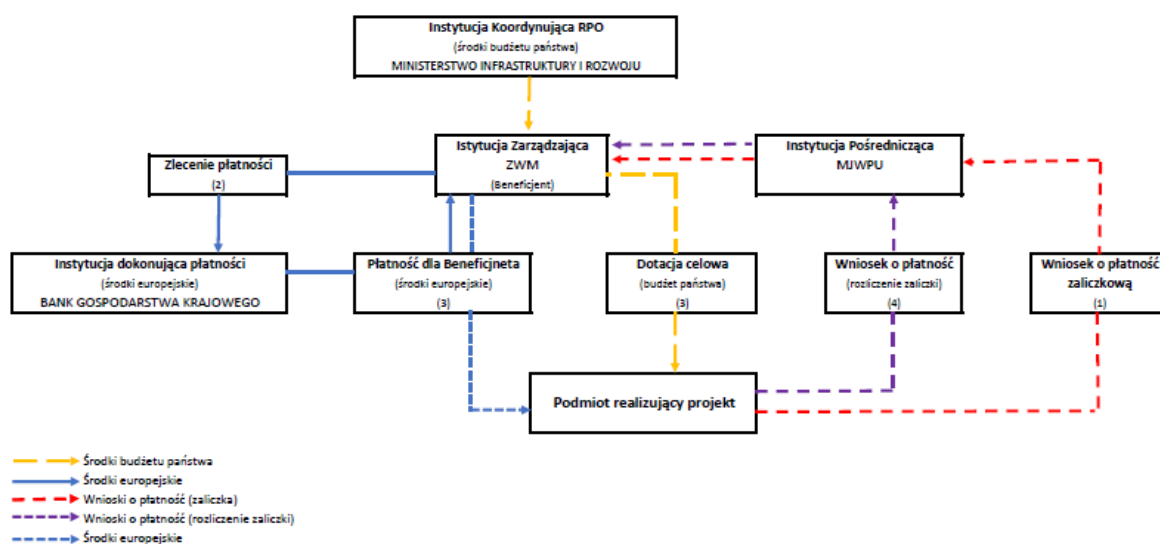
Instytucja Koordynująca RPO
(środki budżetu państwa)
MINISTERSTWO INFRASTRUKTURY I ROZWOJU

Zlecenie płatności
(2)

Instytucja Zarządzająca
ZWM
(Beneficjent)

Instytucja Pośrednicząca
MJWPU

Instytucja dokonująca płatności
(środki europejskie)
BANK GOSPODARSTWA KRAJOWEGO

Płatność dla Beneficjneta
(środki europejskie)
(3)

Dotacja celowa
(budżet państwa)
(3)

Wniosek o płatność
(rozliczenie zaliczki)
(4)

Wniosek o płatność zaliczkową
(1)

Podmiot realizujący projekt

Środki budżetu państwa
Środki europejskie
Wnioski o płatność (zaliczka)
Wnioski o płatność (rozliczenie zaliczki)
Środki europejskie